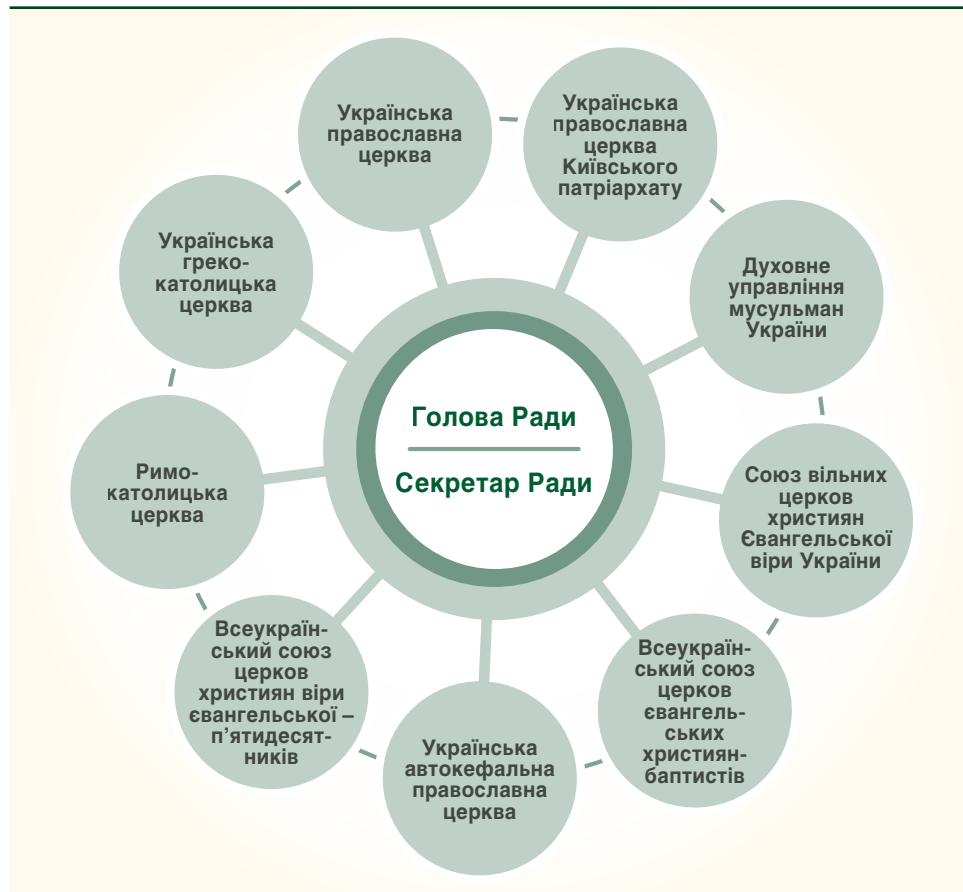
Голова Ради

Секретар Ради

Українська православна церква

Українська православна церква Київського патріархату

Духовне управління мусульман України

Союз вільних церков християн Євангельської віри України

Всеукраїнський союз церков євангельських християн-баптистів

Українська автокефальна православна церква

Всеукраїнський союз церков християн віри євангельської – п'ятидесятників

Римо-католицька церква

Українська греко-католицька церква